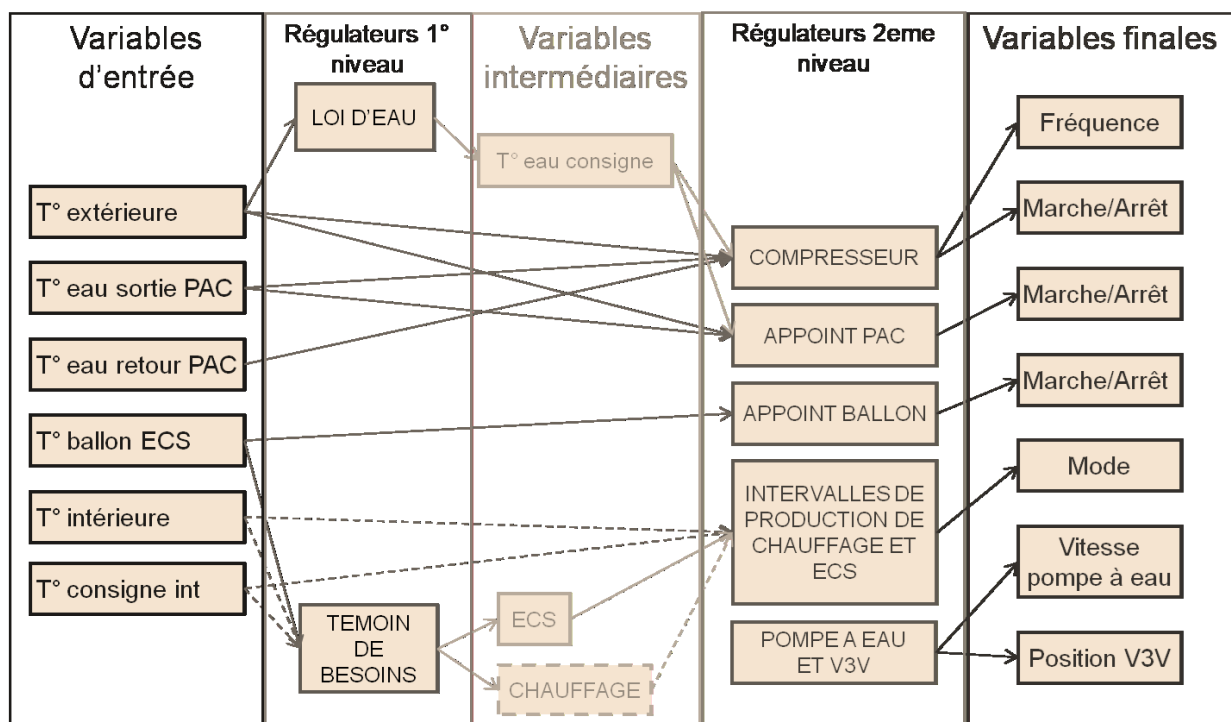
Variables d'entrée

T° extérieure

T° eau sortie PAC

T° eau retour PAC

T° ballon ECS

T° intérieure

T° consigne int

Régulateurs 1° niveau

LOI D'EAU

TEMOIN DE BESOINS

Variables intermédiaires

T° eau consigne

ECS

CHAUFFAGE

Régulateurs 2eme niveau

COMPRESSEUR

APPOINT PAC

APPOINT BALLON

INTERVALLES DE PRODUCTION DE CHAUFFAGE ET ECS

POMPE A EAU ET V3V

Variables finales

Fréquence

Marche/Arrêt

Marche/Arrêt

Marche/Arrêt

Mode

Vitesse pompe à eau

Position V3V